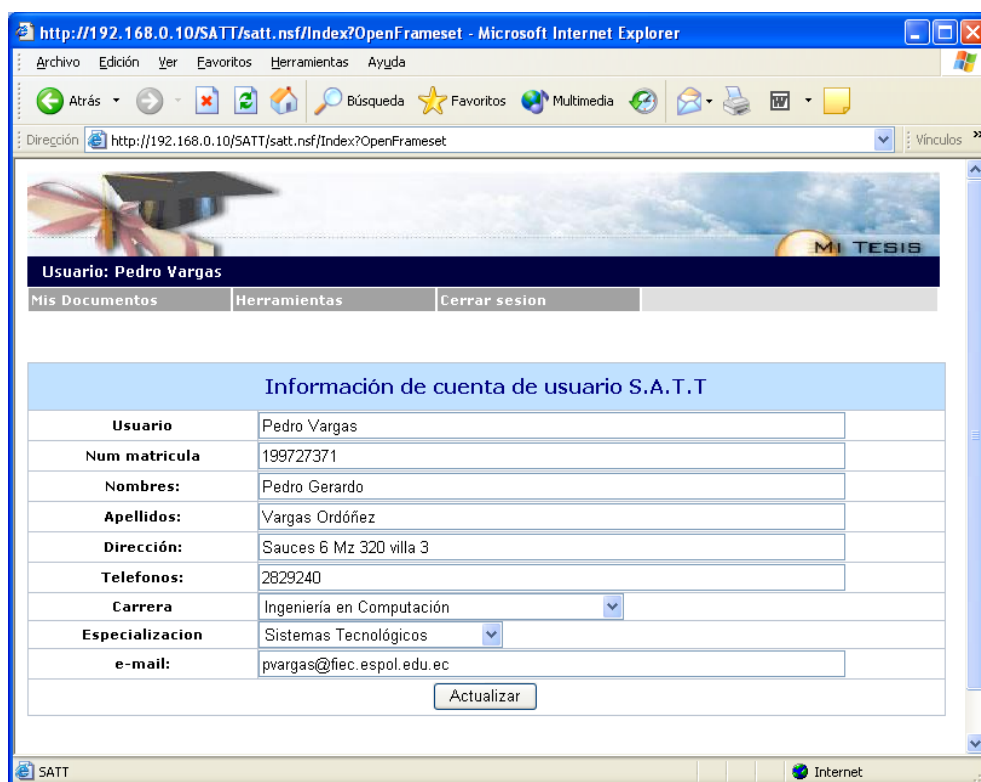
http://192.168.0.10/SATT/satt.nsf/Index?OpenFrameset - Microsoft Internet Explorer

Archivo Edición Ver Favoritos Herramientas Ayuda

Atrás Búsqueda Favoritos Multimedia

Dirección http://192.168.0.10/SATT/satt.nsf/Index?OpenFrameset Vínculos

MI TESIS

Usuario: Pedro Vargas

Mis Documentos Herramientas Cerrar sesion

Información de cuenta de usuario S.A.T.T

| Usuario | Pedro Vargas |
|---|---|
| Num matricula | 199727371 |
| Nombres: | Pedro Gerardo |
| Apellidos: | Vargas Ordóñez |
| Dirección: | Sauces 6 Mz 320 villa 3 |
| Telefonos: | 2829240 |
| Carrera | Ingeniería en Computación |
| Especializacion | Sistemas Tecnológicos |
| e-mail: | pvargas@fiec.espol.edu.ec |

Actualizar

SATT Internet